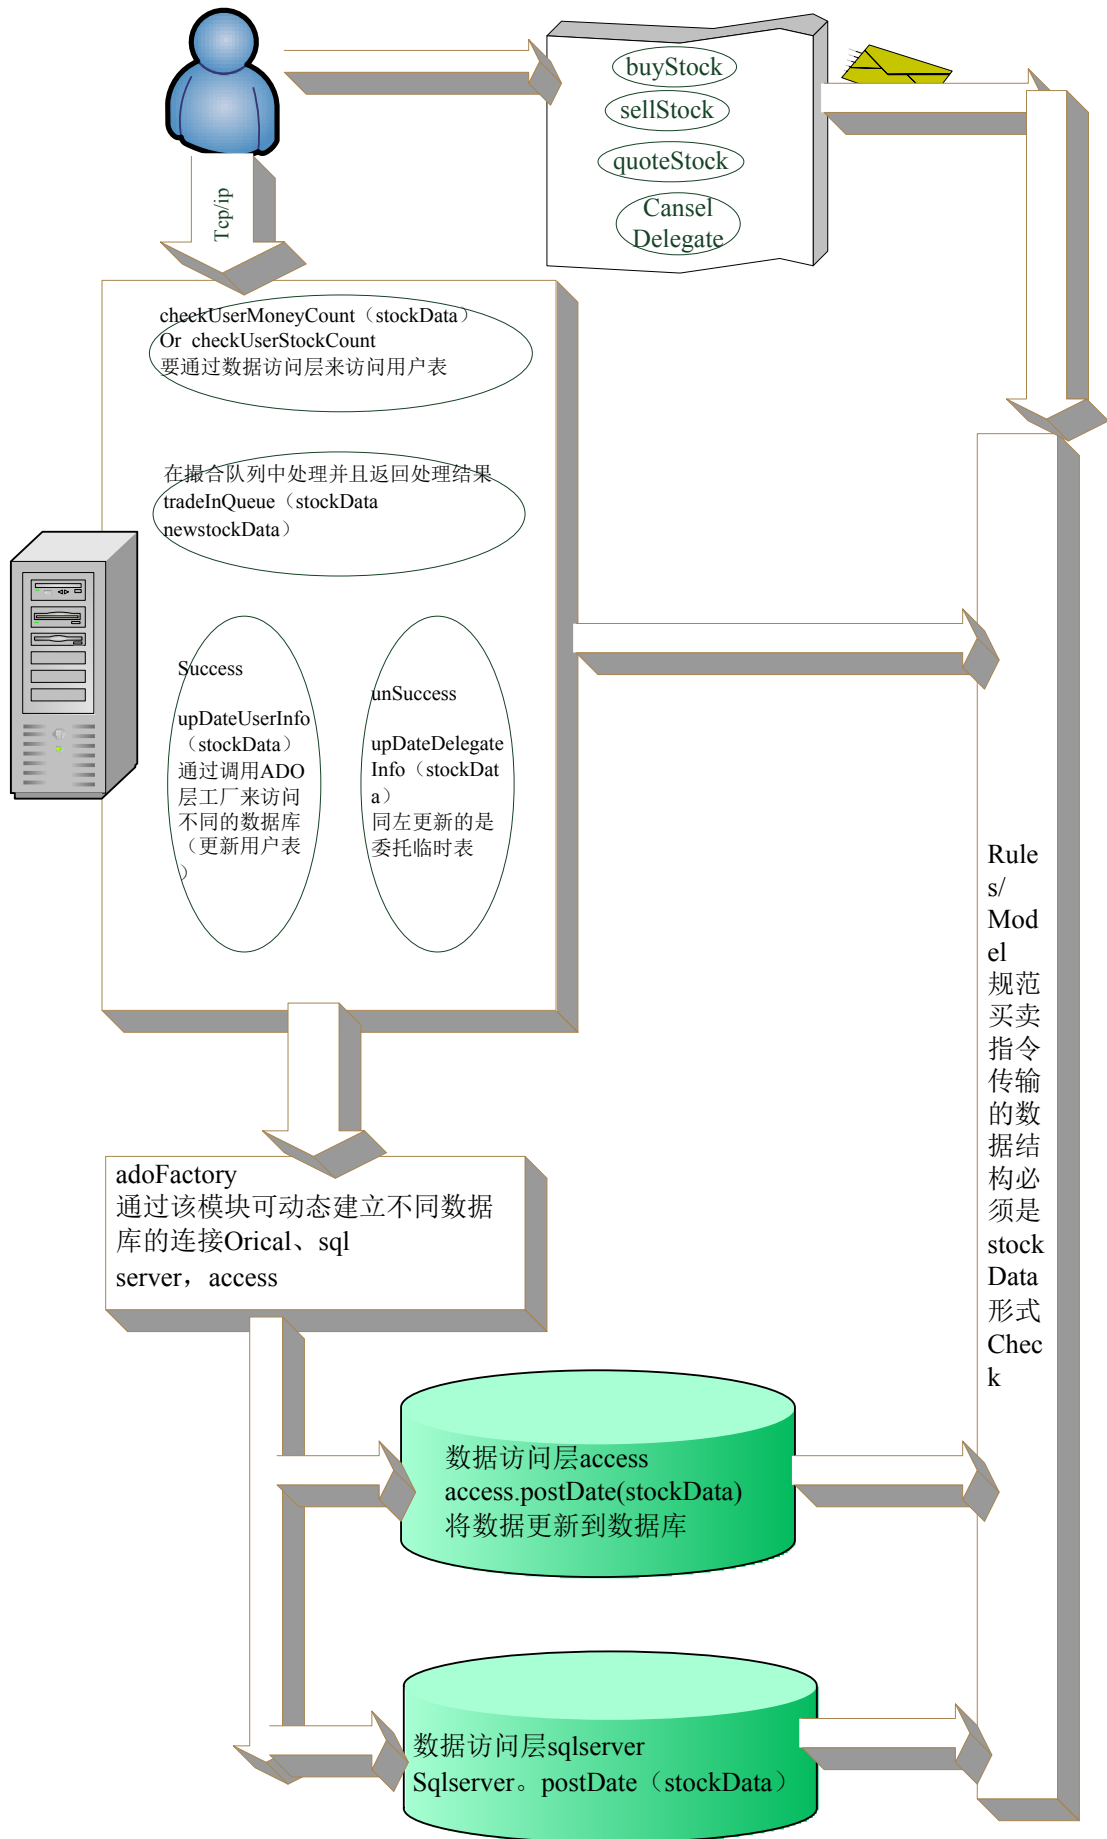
buyStock
sellStock
quoteStock
Cansel Delegate

Tcp/ip

checkUserMoneyCount（stockData）
Or checkUserStockCount
要通过数据访问层来访问用户表

在撮合队列中处理并且返回处理结果
tradeInQueue（stockData newstockData）

Success
upDateUserInfo（stockData）通过调用ADO层工厂来访问不同的数据库（更新用户表）

unSuccess
upDateDelegateInfo（stockData）同左更新的是委托临时表

Rules/Model 规范买卖指令传输的数据结构必须是stockData形式Check

adoFactory
通过该模块可动态建立不同数据库的连接Orical、sql server，access

数据访问层access
access.postDate(stockData)
将数据更新到数据库

数据访问层sqlserver
Sqlserver。postDate（stockData）